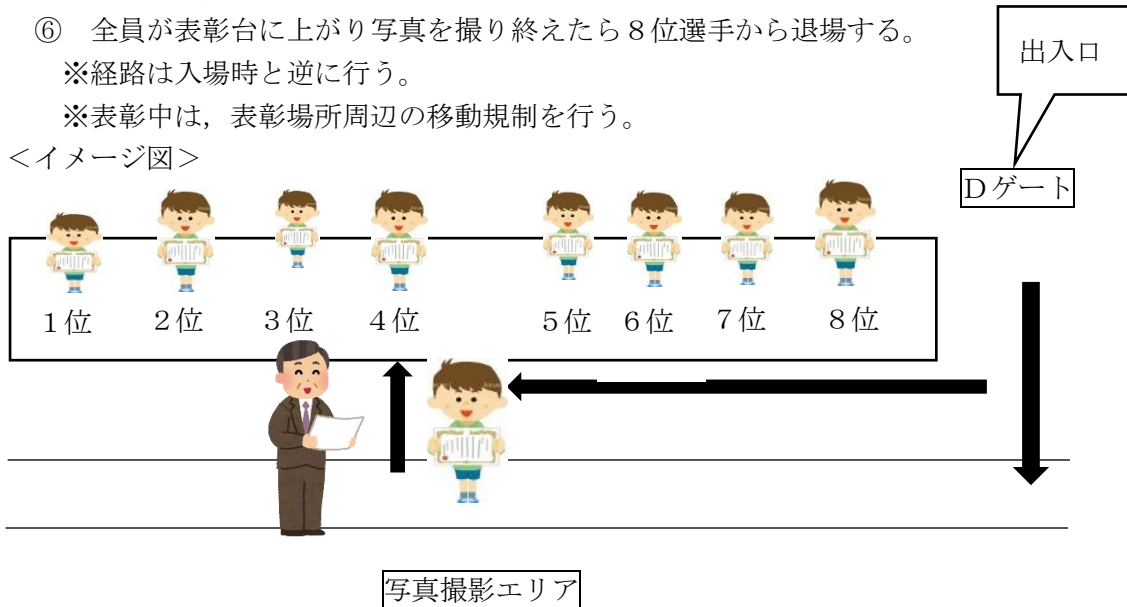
⑥　全員が表彰台に上がり写真を撮り終えたら８位選手から退場する。
※経路は入場時と逆に行う。
※表彰中は，表彰場所周辺の移動規制を行う。

出入口

<イメージ図>

Ｄゲート

１位　２位　３位　４位　５位　６位　７位　８位

写真撮影エリア